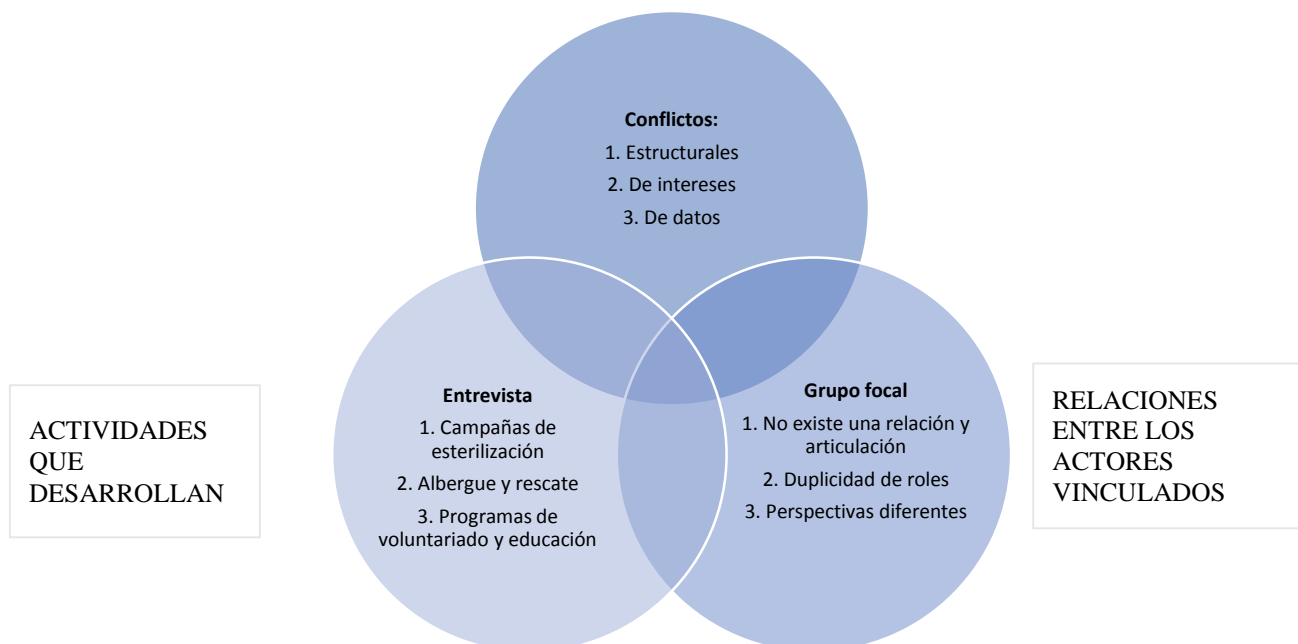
Conflictos:
1. Estructurales
2. De intereses
3. De datos

ACTIVIDADES QUE DESARROLLAN

Entrevista
1. Campañas de esterilización
2. Albergue y rescate
3. Programas de voluntariado y educación

Grupo focal
1. No existe una relación y articulación
2. Duplicidad de roles
3. Perspectivas diferentes

RELACIONES ENTRE LOS ACTORES VINCULADOS